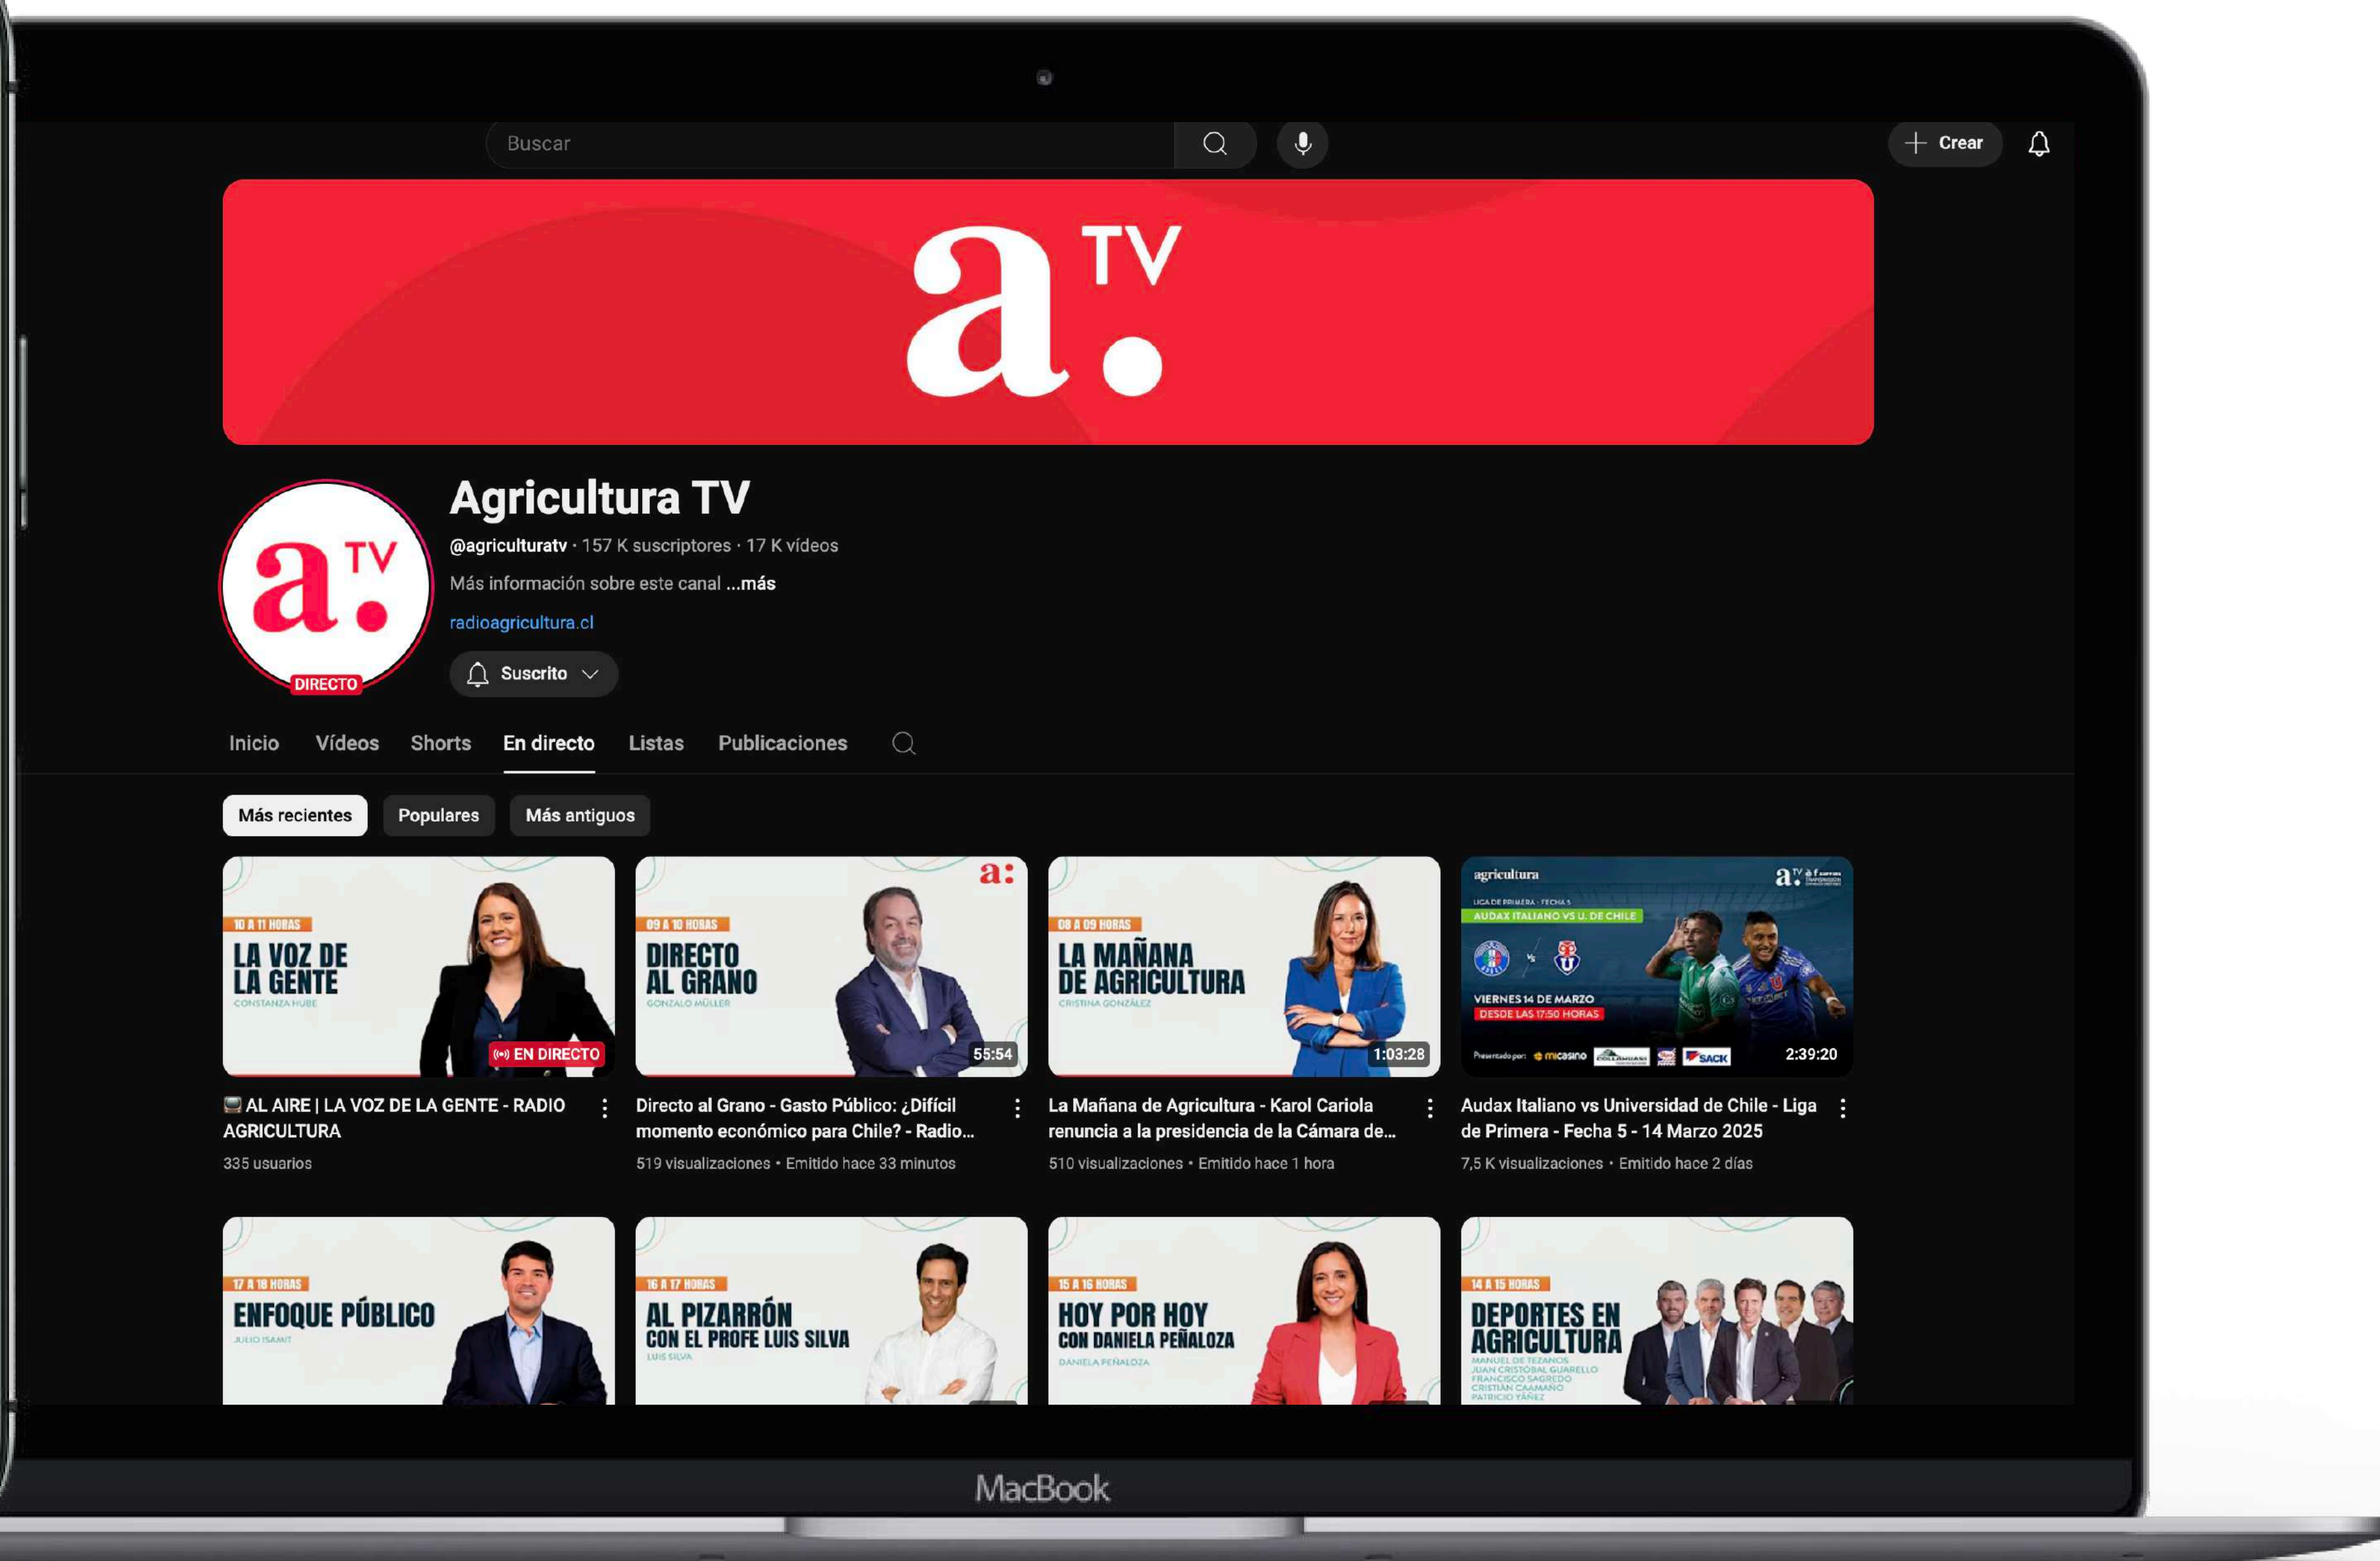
Buscar

Crear

a: TV

a: TV
DIRECTO

Agricultura TV
@agriculturatv · 157 K suscriptores · 17 K vídeos
Más información sobre este canal ...más
radioagricultura.cl
Suscrito

Inicio Vídeos Shorts En directo Listas Publicaciones

Más recientes Populares Más antiguos

10 A 11 HORAS
LA VOZ DE LA GENTE
CONSTANZA HUBE
EN DIRECTO
AL AIRE | LA VOZ DE LA GENTE - RADIO AGRICULTURA
335 usuarios

a:
09 A 10 HORAS
DIRECTO AL GRANO
GONZALO MÜLLER
55:54
Directo al Grano - Gasto Público: ¿Difícil momento económico para Chile? - Radio...
519 visualizaciones • Emitido hace 33 minutos

08 A 09 HORAS
LA MAÑANA DE AGRICULTURA
CRISTINA GONZÁLEZ
1:03:28
La Mañana de Agricultura - Karol Cariola renuncia a la presidencia de la Cámara de...
510 visualizaciones • Emitido hace 1 hora

agricultura
a: TV
LIGA DE PRIMERA · FECHA 5
AUDAX ITALIANO VS U. DE CHILE
VIERNES 14 DE MARZO
DESDE LAS 17:50 HORAS
Presentado por: micasino SACK
2:39:20
Audax Italiano vs Universidad de Chile - Liga de Primera - Fecha 5 - 14 Marzo 2025
7,5 K visualizaciones • Emitido hace 2 días

17 A 18 HORAS
ENFOQUE PÚBLICO
JULIO ISAMIT

16 A 17 HORAS
AL PIZARRÓN CON EL PROFE LUIS SILVA
LUIS SILVA

15 A 16 HORAS
HOY POR HOY CON DANIELA PEÑALOZA
DANIELA PEÑALOZA

14 A 15 HORAS
DEPORTES EN AGRICULTURA
MANUEL DE TEZANOS
JUAN CRISTÓBAL GUARELLO
FRANCISCO SAGREDO
CRISTIÁN CAAMAÑO
PATRICIO YÁÑEZ

MacBook